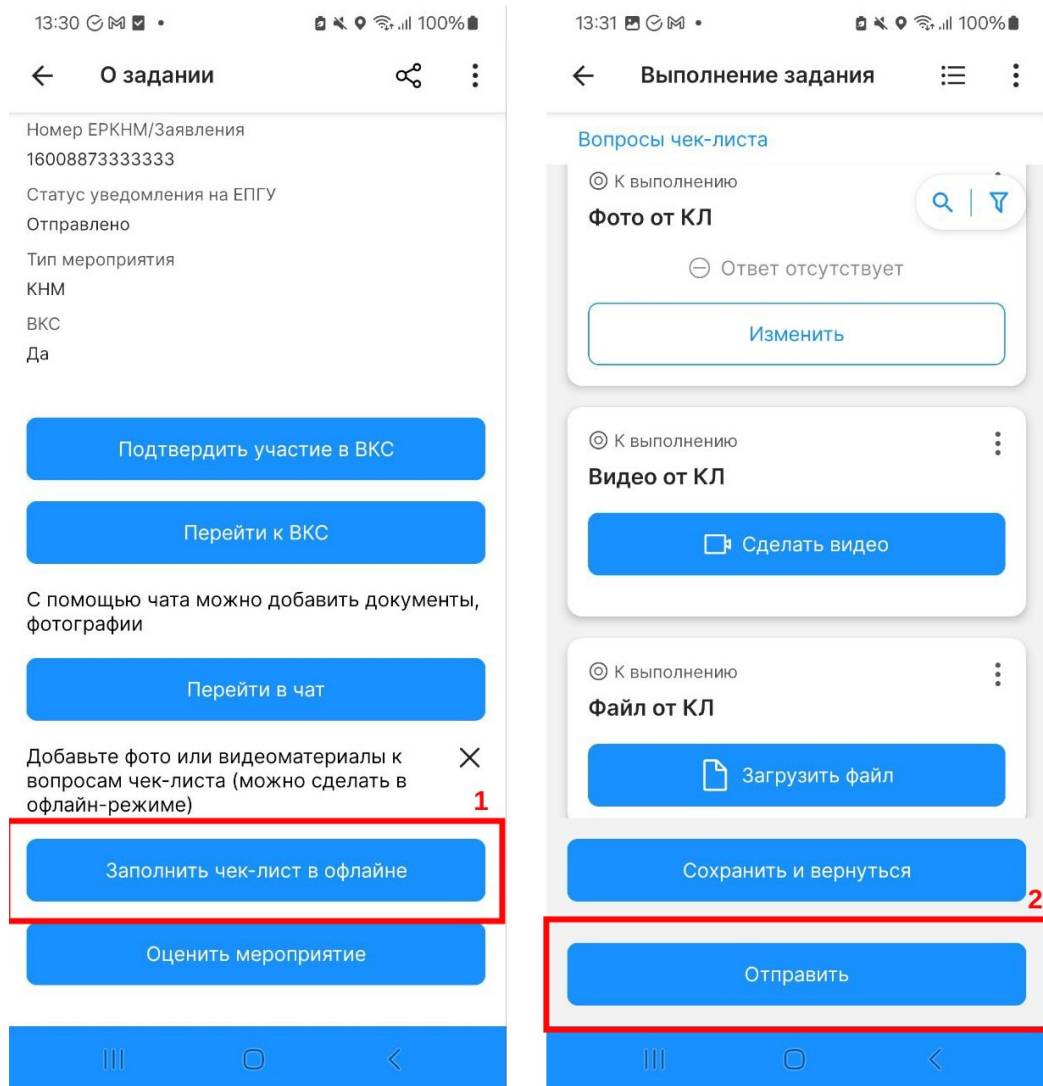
13:30 100%

О задании

Номер ЕРКНМ/Заявления
16008873333333

Статус уведомления на ЕПГУ
Отправлено

Тип мероприятия
КНМ

ВКС
Да

Подтвердить участие в ВКС

Перейти к ВКС

С помощью чата можно добавить документы, фотографии

Перейти в чат

Добавьте фото или видеоматериалы к вопросам чек-листа (можно сделать в офлайн-режиме)

1

Заполнить чек-лист в офлайне

Оценить мероприятие

13:31 100%

Выполнение задания

Вопросы чек-листа

К выполнению
Фото от КЛ
Ответ отсутствует
Изменить

К выполнению
Видео от КЛ
Сделать видео

К выполнению
Файл от КЛ
Загрузить файл

Сохранить и вернуться

2

Отправить